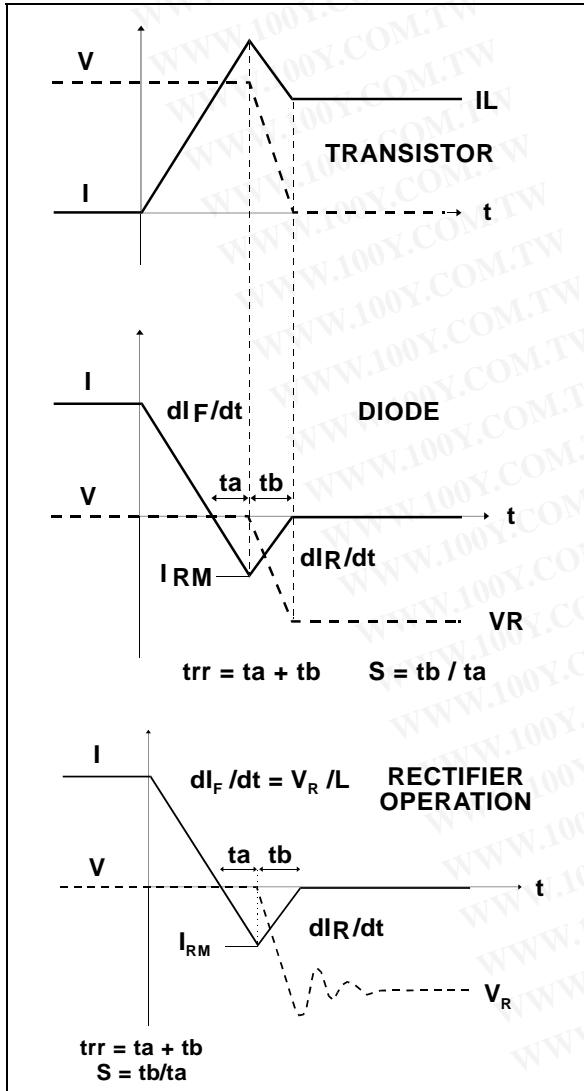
V

IL

TRANSISTOR

I

t

I

$dI_F/dt$

DIODE

ta tb

V

t

$I_{RM}$

$dI_R/dt$

VR

trr = ta + tb S = tb / ta

I

$dI_F/dt = V_R/L$

RECTIFIER OPERATION

ta tb

V

t

$I_{RM}$

$dI_R/dt$

$V_R$

trr = ta + tb
S = tb/ta

WWW.100Y.COM.TW